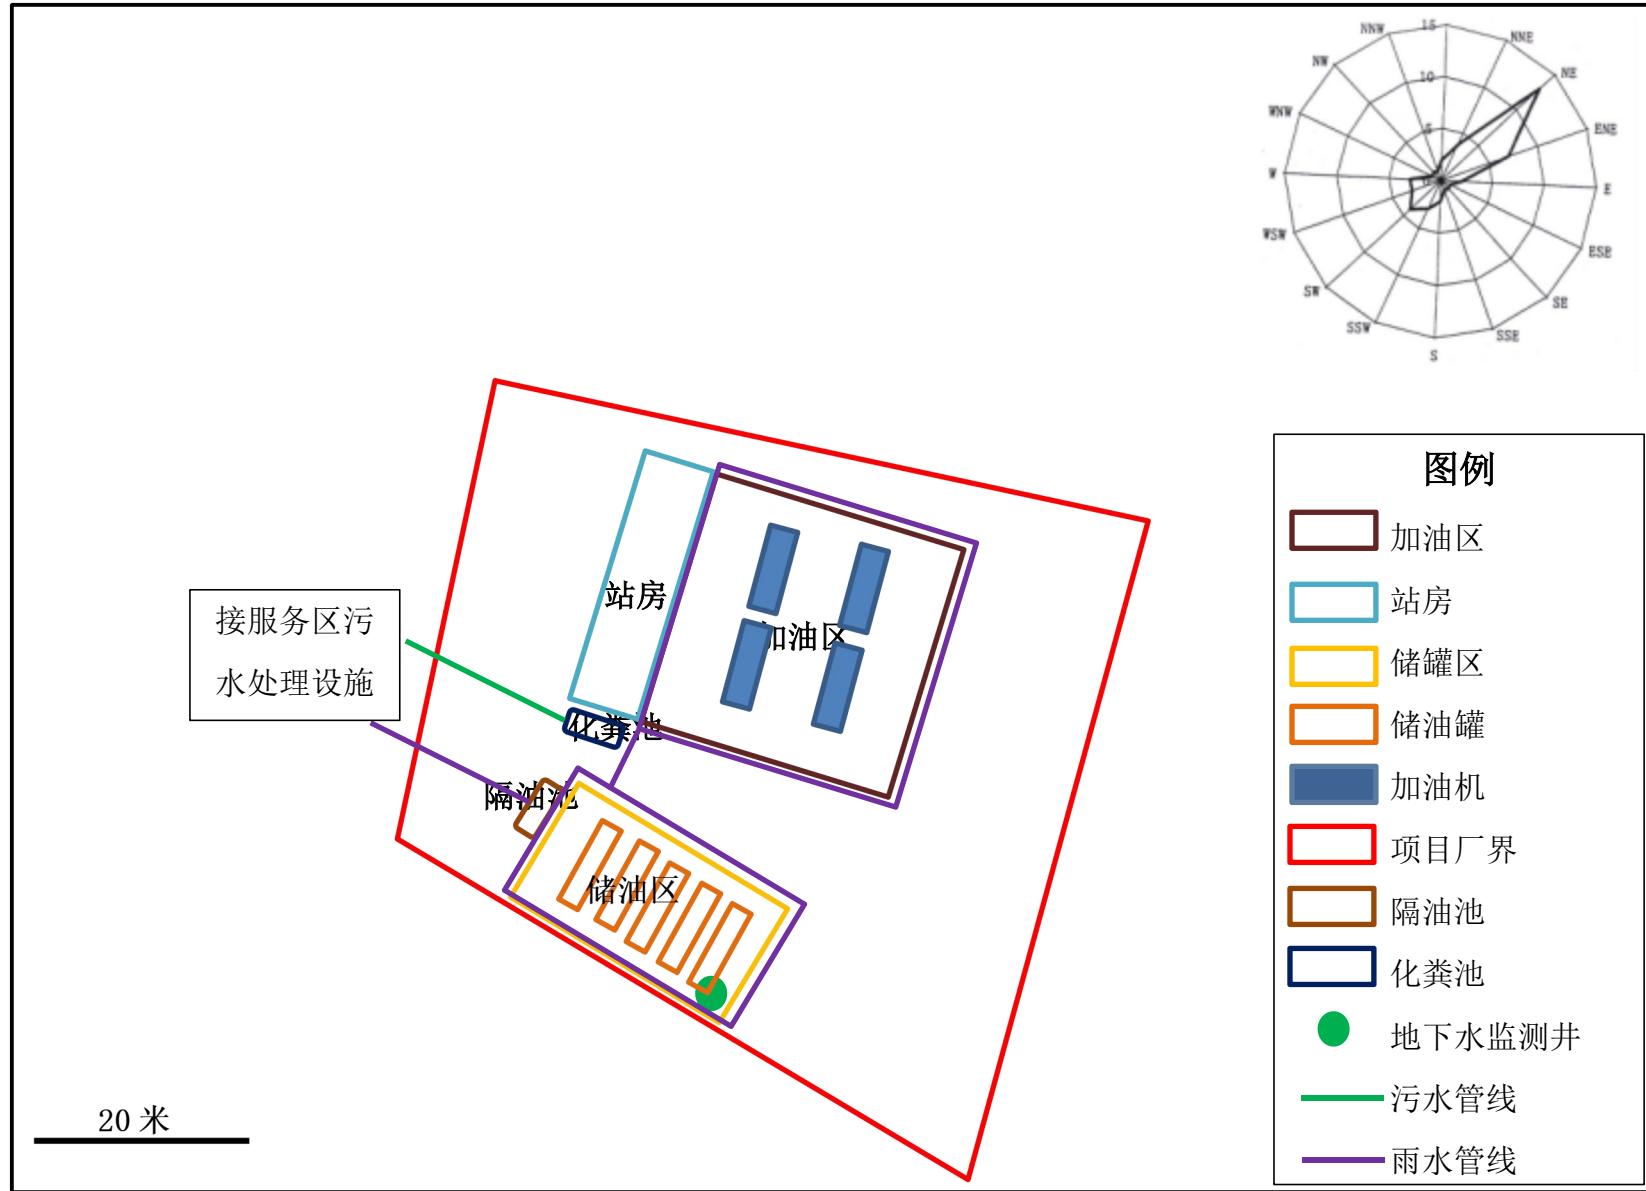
NNW
15
NNE
NW
10
NE
WNW
5
ENE
W
E
WSW
ESE
SW
SE
SSW
SSE
S

图例
加油区
站房
储罐区
储油罐
加油机
项目厂界
隔油池
化粪池
地下水监测井
污水管线
雨水管线

站房
加油区
接服务区污水处理设施
化粪池
隔油池
储油区
20 米